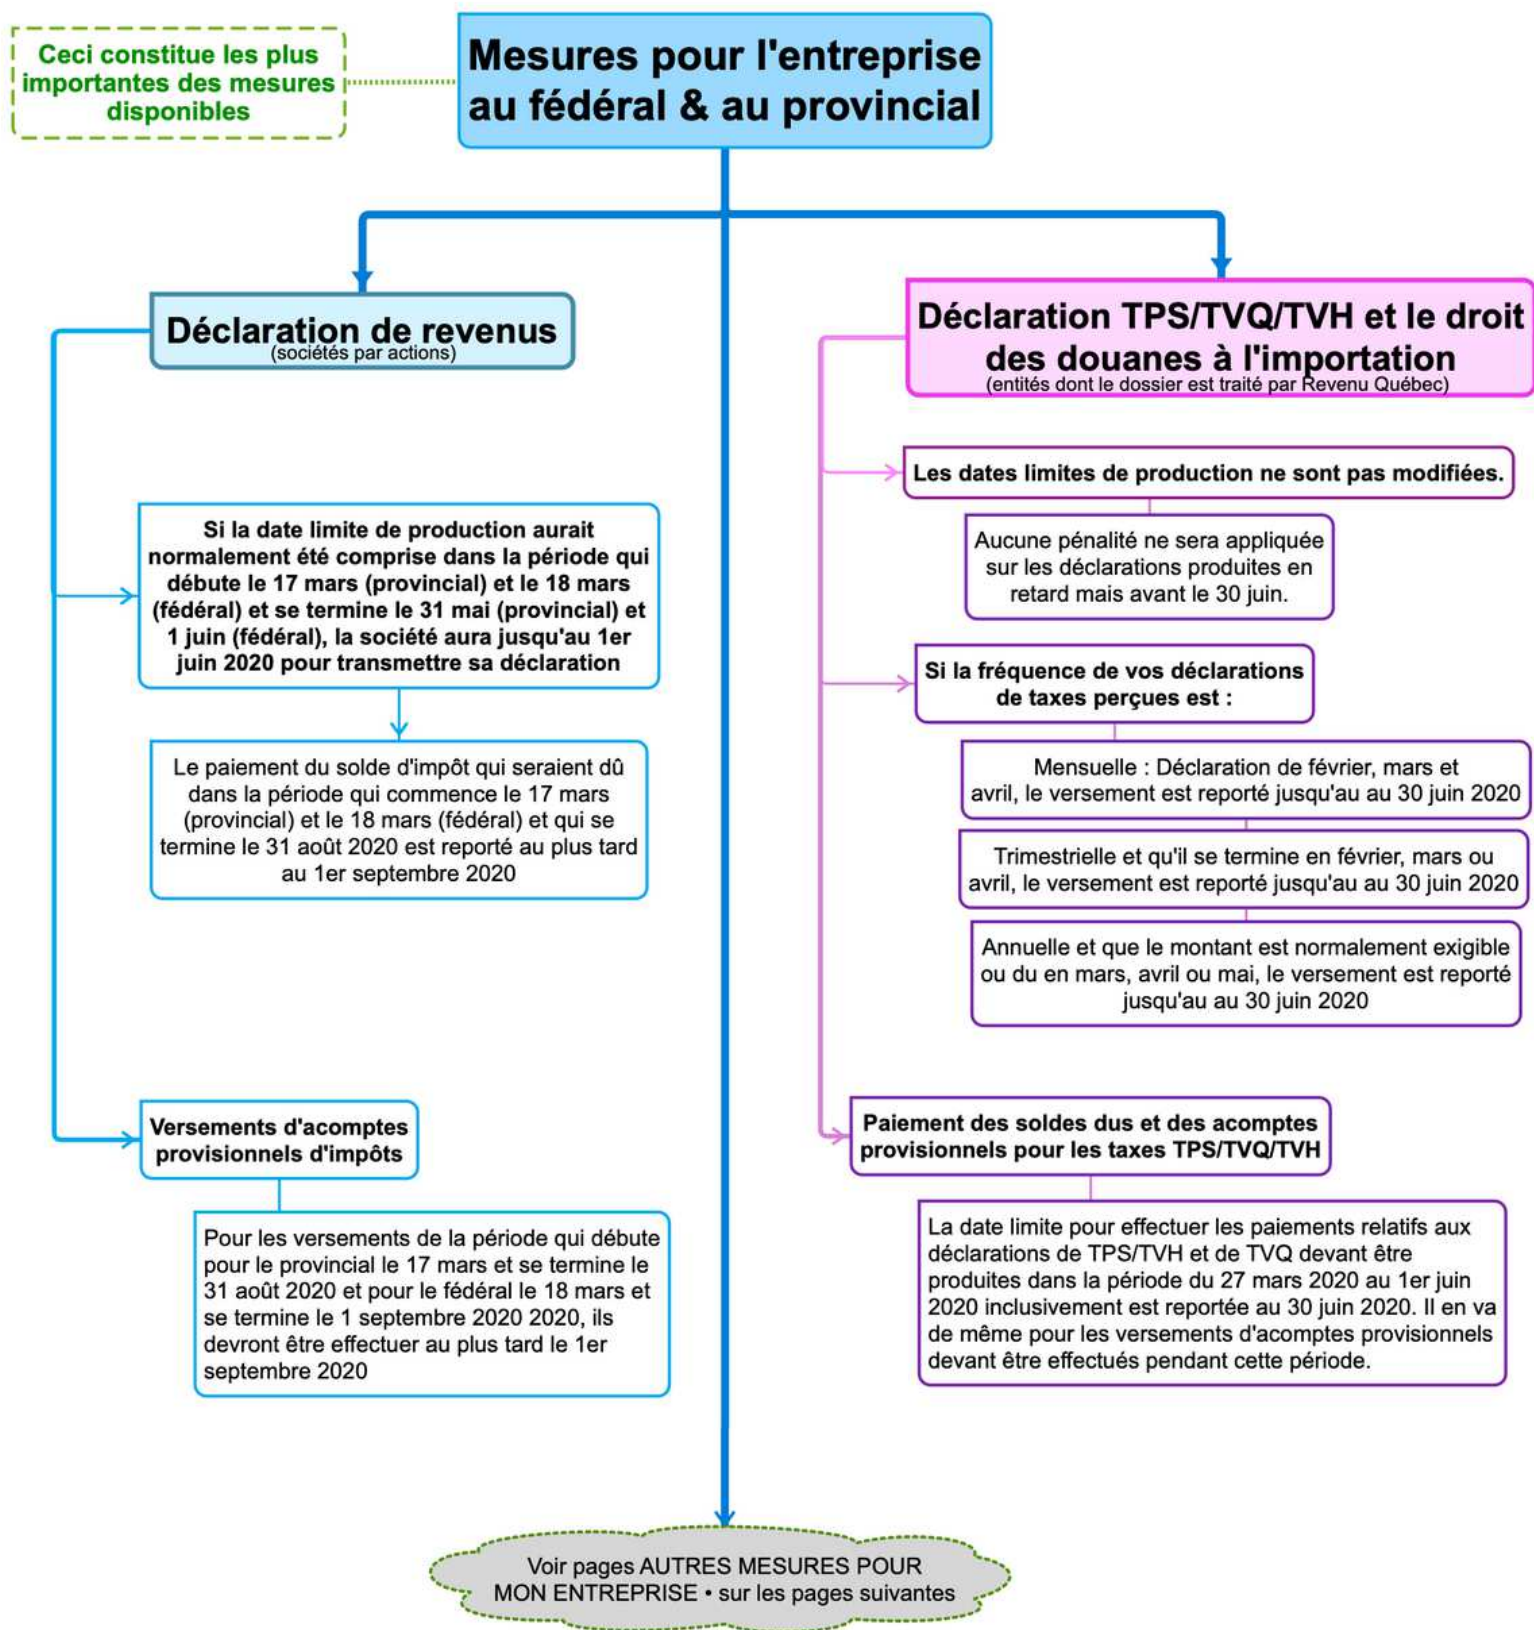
Ceci constitue les plus importantes des mesures disponibles

Mesures pour l'entreprise au fédéral & au provincial

Déclaration de revenus
(sociétés par actions)

Si la date limite de production aurait normalement été comprise dans la période qui débute le 17 mars (provincial) et le 18 mars (fédéral) et se termine le 31 mai (provincial) et 1 juin (fédéral), la société aura jusqu'au 1er juin 2020 pour transmettre sa déclaration

Le paiement du solde d'impôt qui seraient dû dans la période qui commence le 17 mars (provincial) et le 18 mars (fédéral) et qui se termine le 31 août 2020 est reporté au plus tard au 1er septembre 2020

Versements d'acomptes provisionnels d'impôts

Pour les versements de la période qui débute pour le provincial le 17 mars et se termine le 31 août 2020 et pour le fédéral le 18 mars et se termine le 1 septembre 2020 2020, ils devront être effectuer au plus tard le 1er septembre 2020

Déclaration TPS/TVQ/TVH et le droit des douanes à l'importation
(entités dont le dossier est traité par Revenu Québec)

Les dates limites de production ne sont pas modifiées.

Aucune pénalité ne sera appliquée sur les déclarations produites en retard mais avant le 30 juin.

Si la fréquence de vos déclarations de taxes perçues est :

Mensuelle : Déclaration de février, mars et avril, le versement est reporté jusqu'au au 30 juin 2020

Trimestrielle et qu'il se termine en février, mars ou avril, le versement est reporté jusqu'au au 30 juin 2020

Annuelle et que le montant est normalement exigible ou du en mars, avril ou mai, le versement est reporté jusqu'au au 30 juin 2020

Paiement des soldes dus et des acomptes provisionnels pour les taxes TPS/TVQ/TVH

La date limite pour effectuer les paiements relatifs aux déclarations de TPS/TVH et de TVQ devant être produites dans la période du 27 mars 2020 au 1er juin 2020 inclusivement est reportée au 30 juin 2020. Il en va de même pour les versements d'acomptes provisionnels devant être effectués pendant cette période.

Voir pages AUTRES MESURES POUR MON ENTREPRISE • sur les pages suivantes